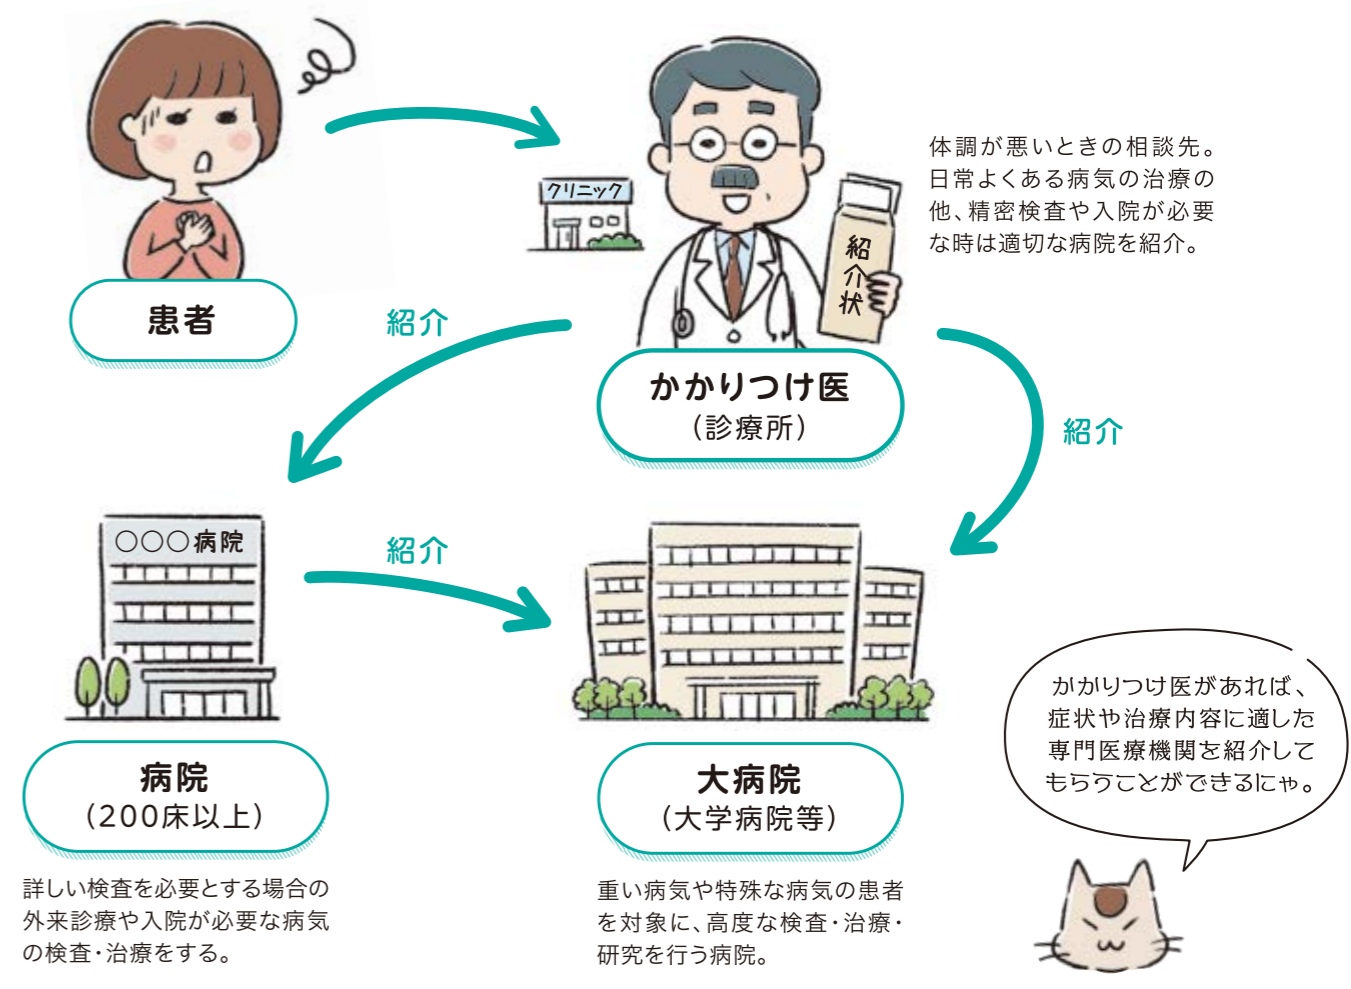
患者

クリニック

紹介状

体調が悪いときの相談先。日常よくある病気の治療の他、精密検査や入院が必要な時は適切な病院を紹介。

かかりつけ医
（診療所）

紹介

紹介

〇〇〇病院

紹介

病院
（200床以上）

詳しい検査を必要とする場合の外来診療や入院が必要な病気の検査・治療をする。

大病院
（大学病院等）

重い病気や特殊な病気の患者を対象に、高度な検査・治療・研究を行う病院。

かかりつけ医があれば、症状や治療内容に適した専門医療機関を紹介してもらうことができるにゃ。